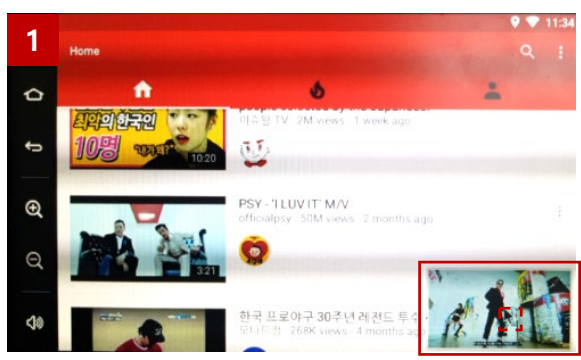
1

11:34

Home

최악의 한국인 10명

10:20

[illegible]

이슈왕 TV · 2M views · 1 week ago

PSY - 'I LUV IT' M/V

officialpsy · 50M views · 2 months ago

3:21

한국 프로야구 30주년 레전드 투수 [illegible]

모니카정 · 268K views · 4 months ago